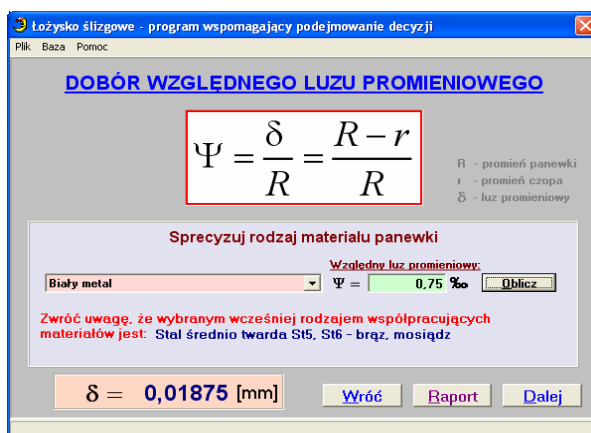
Łożysko ślizgowe - program wspomagający podejmowanie decyzji

Plik Baza Pomoc

DOBÓR WZGLĘDNEGO LUZU PROMIENIOWEGO

$\Psi = \frac{\delta}{R} = \frac{R-r}{R}$

R - promień panewki
r - promień czopa
$\delta$ - luz promieniowy

Sprecyzuj rodzaj materialu panewki

Biały metal

Względny luz promieniowy:

$\Psi =$ 0,75 ‰ Oblicz

Zwróć uwagę, że wybranym wcześniej rodzajem współpracujących materiałów jest: Stal średnio twarda St5, St6 - brąz, mosiądz

$\delta =$ 0,01875 [mm]

Wróć Raport Dalej